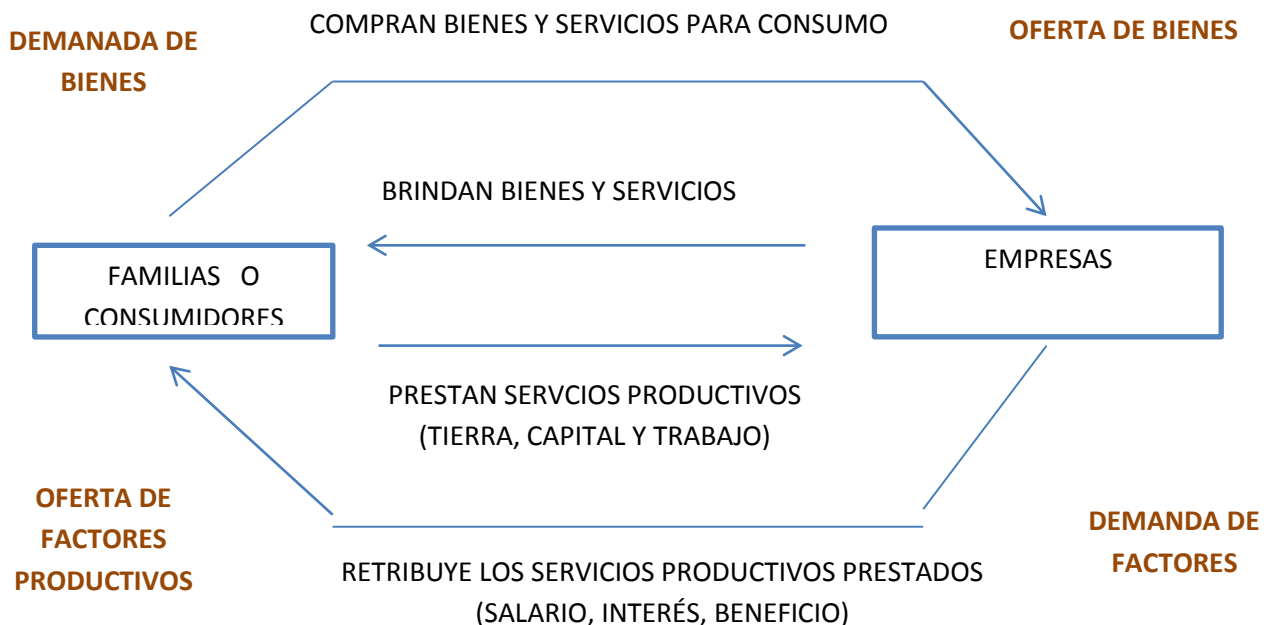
DEMANDA DE BIENES

COMPRAN BIENES Y SERVICIOS PARA CONSUMO

OFERTA DE BIENES

BRINDAN BIENES Y SERVICIOS

FAMILIAS O CONSUMIDORES

EMPRESAS

PRESTAN SERVCIOS PRODUCTIVOS (TIERRA, CAPITAL Y TRABAJO)

OFERTA DE FACTORES PRODUCTIVOS

DEMANDA DE FACTORES

RETRIBUYE LOS SERVICIOS PRODUCTIVOS PRESTADOS (SALARIO, INTERÉS, BENEFICIO)